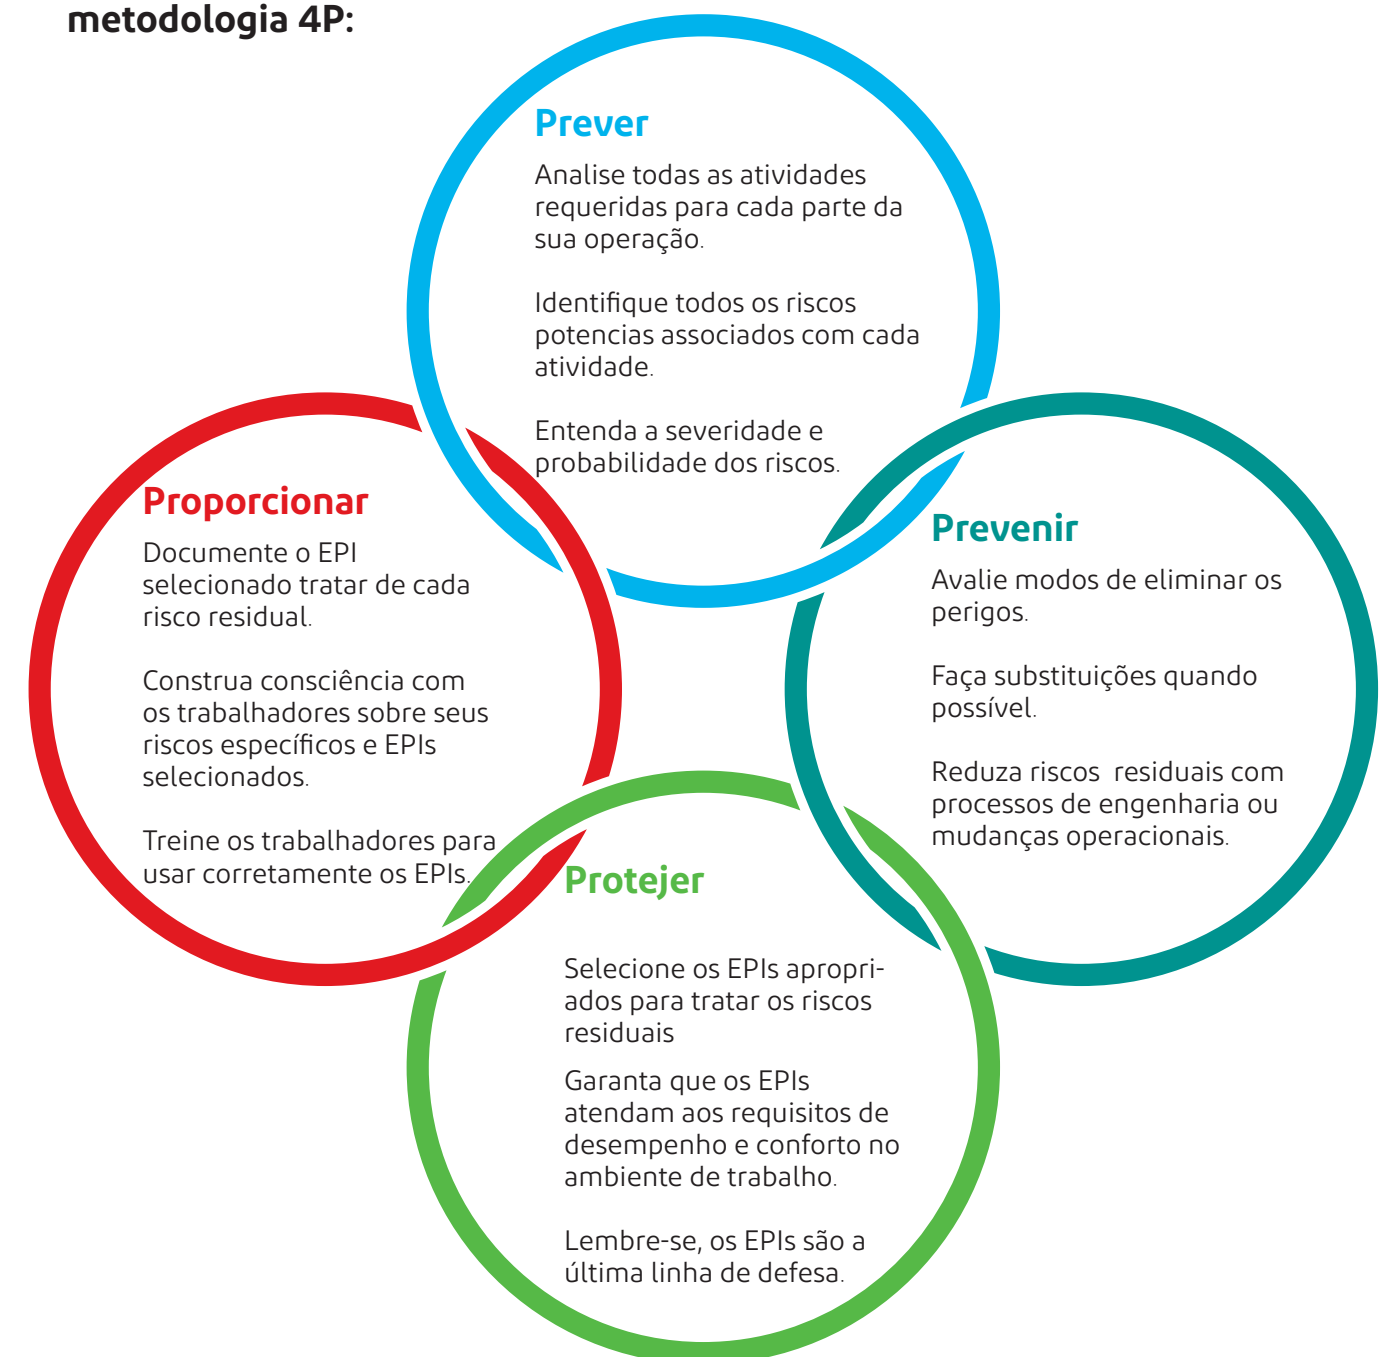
metodologia 4P:

Prever

Analise todas as atividades requeridas para cada parte da sua operação.

Identifique todos os riscos potencias associados com cada atividade.

Entenda a severidade e probabilidade dos riscos.

Proporcionar

Documente o EPI selecionado tratar de cada risco residual.

Construa consciência com os trabalhadores sobre seus riscos específicos e EPIs selecionados.

Treine os trabalhadores para usar corretamente os EPIs.

Prevenir

Avalie modos de eliminar os perigos.

Faça substituições quando possível.

Reduza riscos residuais com processos de engenharia ou mudanças operacionais.

Protejer

Selecione os EPIs apropriados para tratar os riscos residuais

Garanta que os EPIs atendam aos requisitos de desempenho e conforto no ambiente de trabalho.

Lembre-se, os EPIs são a última linha de defesa.